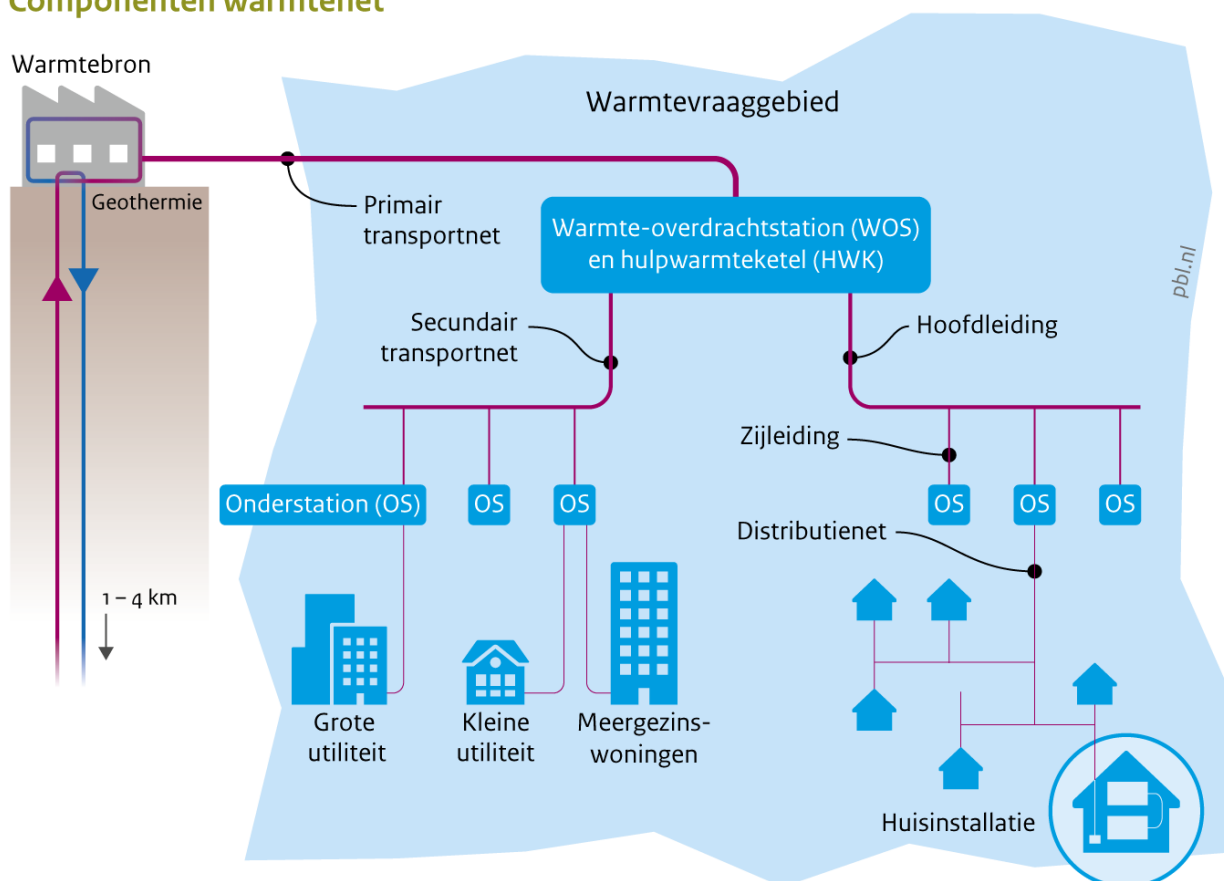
Componenten warmtenet

Warmtebron

Geothermie

1 – 4 km

Warmtevraaggebied

Primair transportnet

Warmte-overdrachtstation (WOS) en hulpwarmteketel (HWK)

pbl.nl

Secundair transportnet

Hoofdleiding

Zijleiding

Onderstation (OS)

OS

OS

OS

OS

OS

Distributienet

Grote utiliteit

Kleine utiliteit

Meergezinswoningen

Huisinstallatie